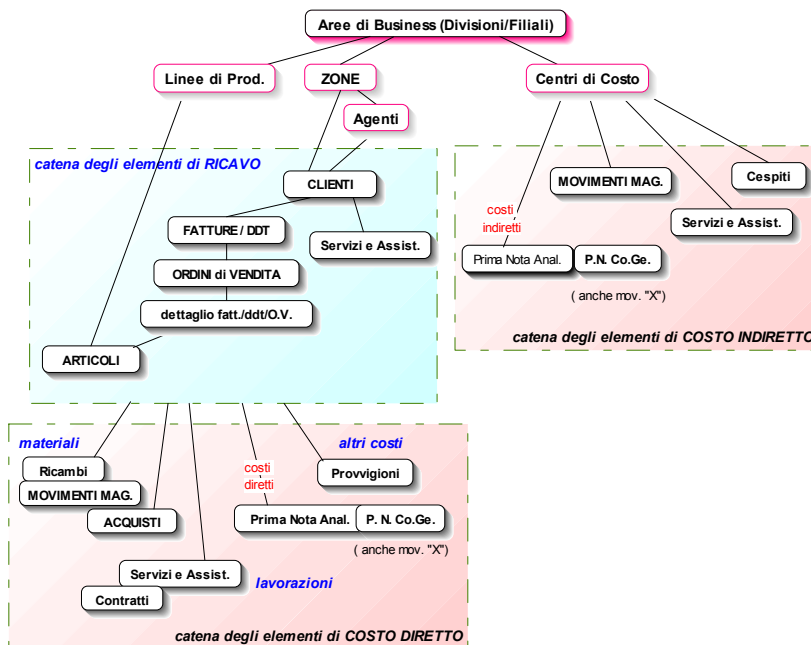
Aree di Business (Divisioni/Filiali)

Linee di Prod.

ZONE

Agenti

Centri di Costo

catena degli elementi di RICAVO

CLIENTI

FATTURE / DDT

Servizi e Assist.

ORDINI di VENDITA

dettaglio fatt./ddt/O.V.

ARTICOLI

MOVIMENTI MAG.

Cespiti

costi indiretti

Servizi e Assist.

Prima Nota Anal.

P.N. Co.Ge.

( anche mov. "X")

catena degli elementi di COSTO INDIRETTO

materiali

altri costi

Ricambi

costi diretti

Provvigioni

MOVIMENTI MAG.

ACQUISTI

Prima Nota Anal.

P. N. Co.Ge.

( anche mov. "X")

Servizi e Assist.

lavorazioni

Contratti

catena degli elementi di COSTO DIRETTO